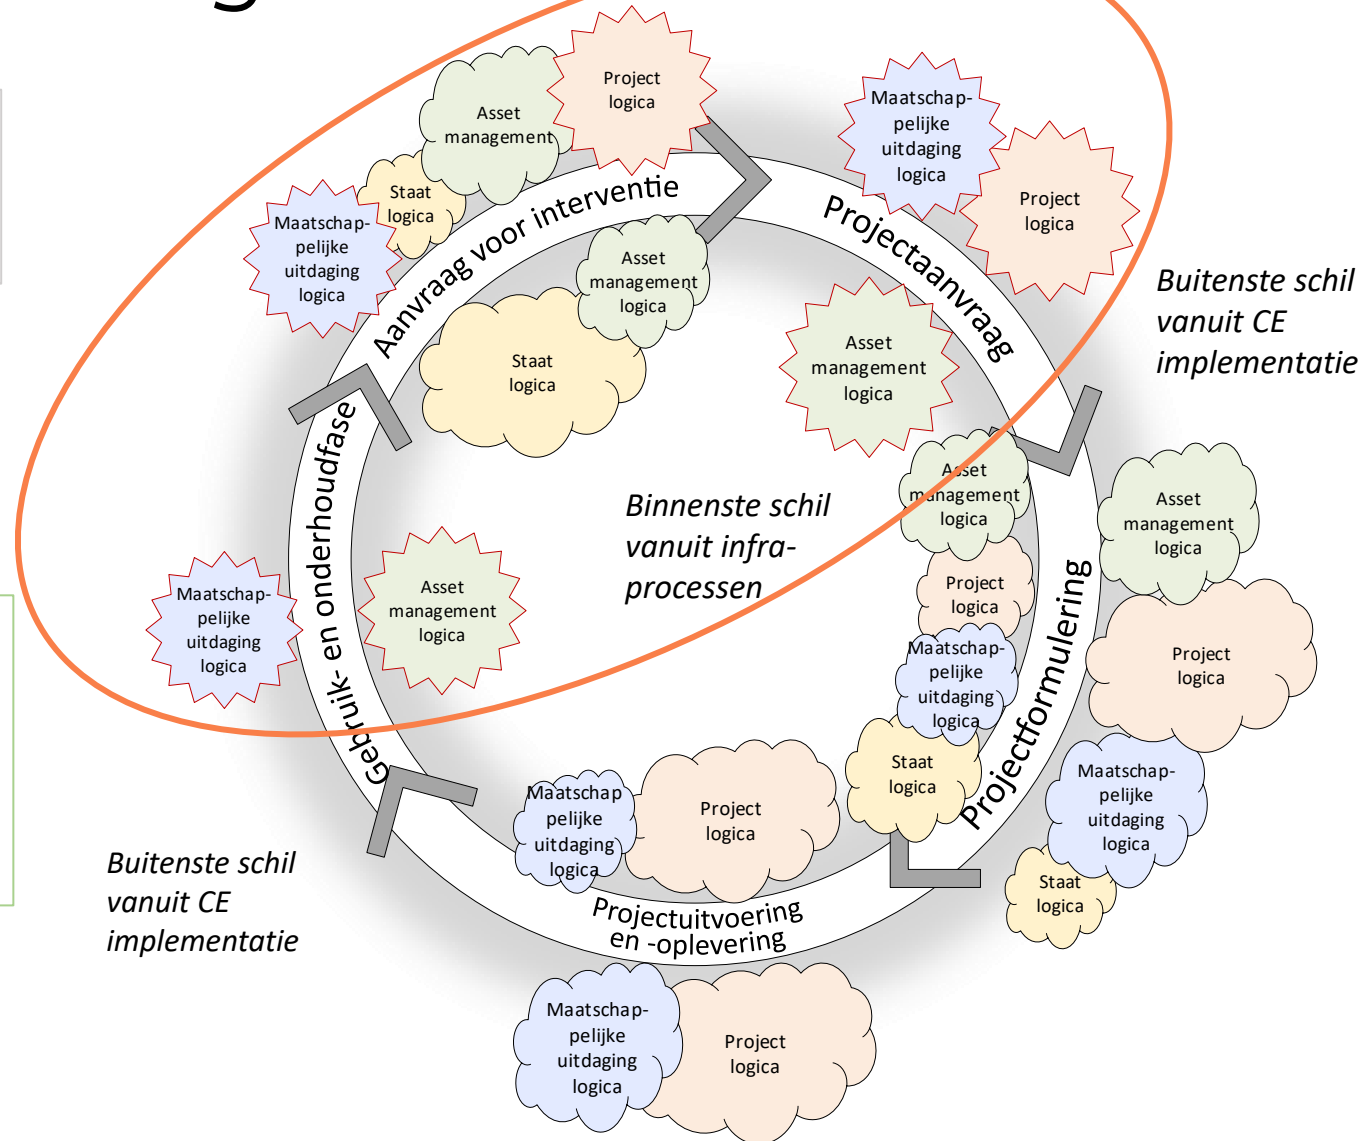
Asset management

Project logica

Staat logica

Maatschap-pelijke uitdaging logica

Aanvraag voor interventie

Maatschap-pelijke uitdaging logica

Project logica

Projectaanvraag

Asset management logica

Staat logica

Asset management logica

Buitenste schil vanuit CE implementatie

Asset management logica

Binnenste schil vanuit infra-processen

Asset management logica

Gebruik- en onderhoudfase

Maatschap-pelijke uitdaging logica

Asset management logica

Project logica

Project logica

Maatschap-pelijke uitdaging logica

Projectformulering

Staat logica

Maatschap-pelijke uitdaging logica

Maatschap pelijke uitdaging logica

Project logica

Staat logica

Buitenste schil vanuit CE implementatie

Projectuitvoering en -oplevering

Maatschap-pelijke uitdaging logica

Project logica